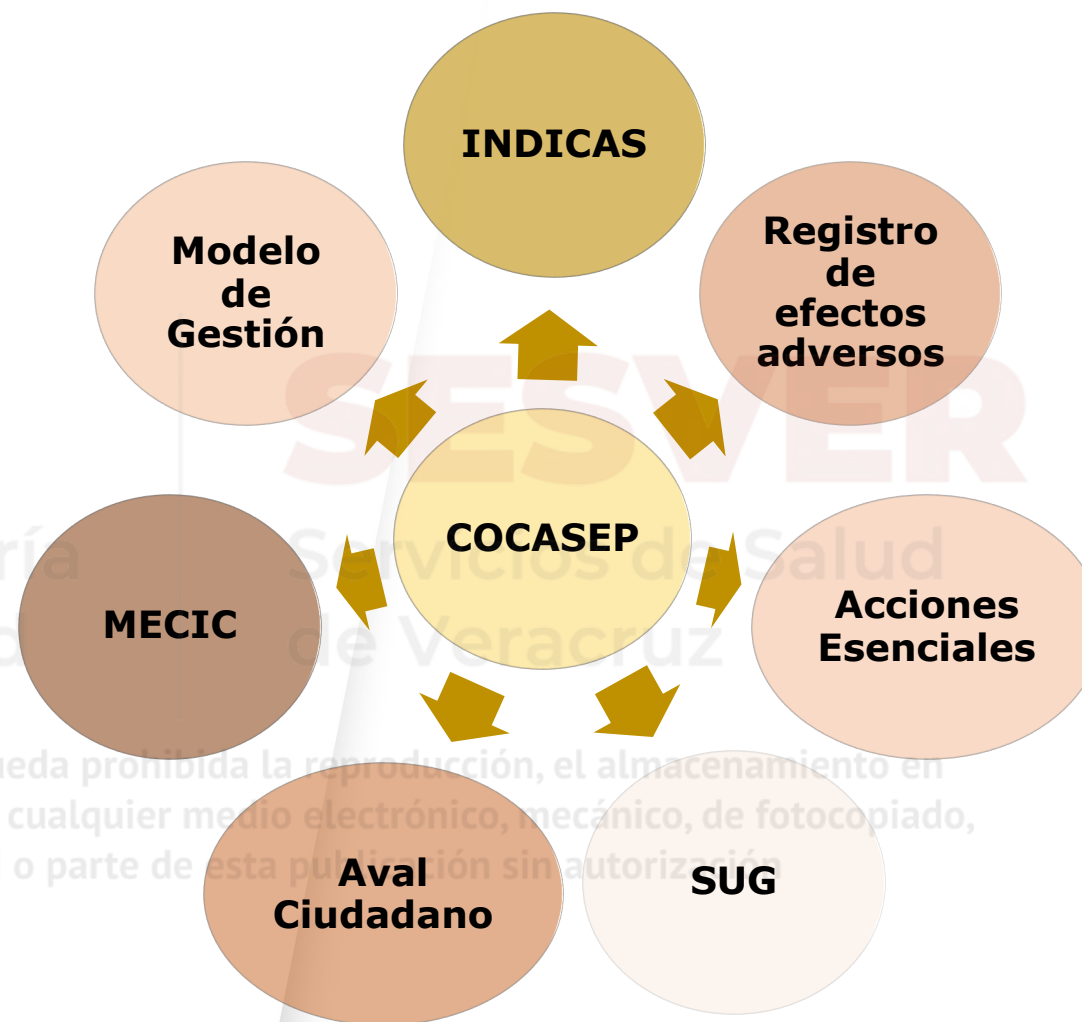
INDICAS

Registro de efectos adversos

Acciones Esenciales

SUG

Aval Ciudadano

MECIC

Modelo de Gestión

COCASEP

SESVER

ría
o

Servicios de Salud de Veracruz

ueda prohibida la reproducción, el almacenamiento en cualquier medio electrónico, mecánico, de fotocopiado, o parte de esta publicación sin autorización